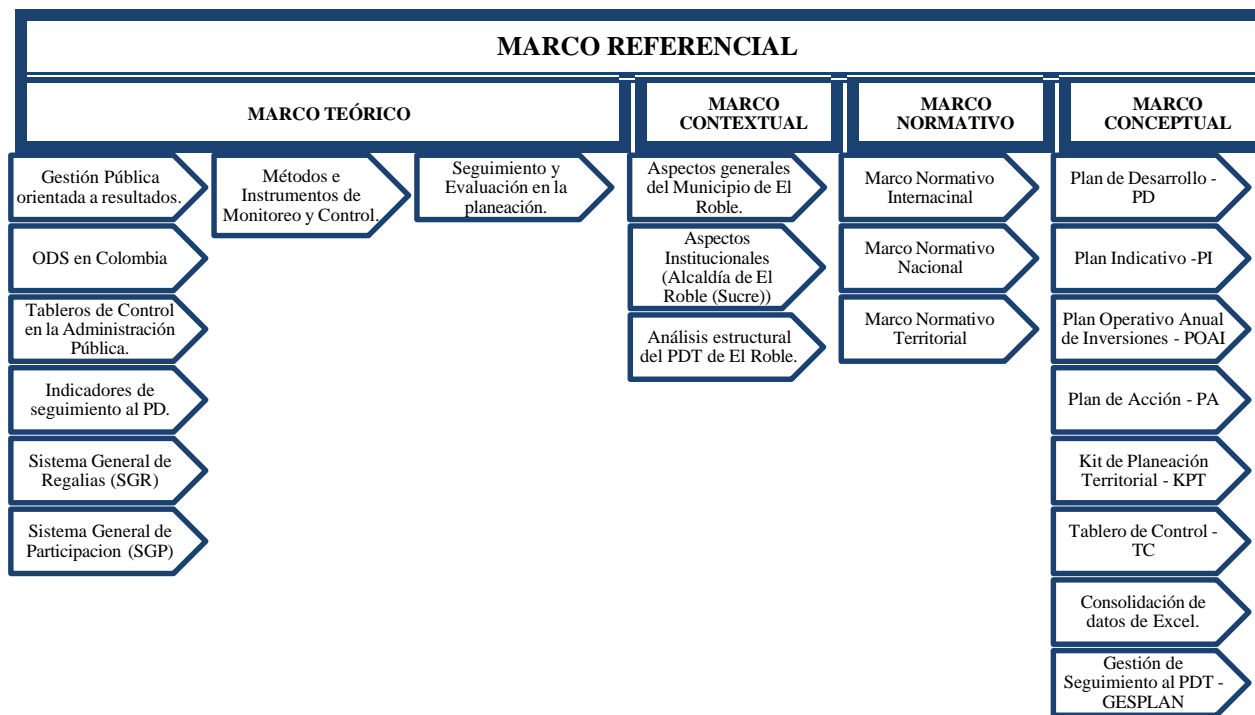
MARCO REFERENCIAL

MARCO TEÓRICO

Gestión Pública orientada a resultados.

ODS en Colombia

Tableros de Control en la Administración Pública.

Indicadores de seguimiento al PD.

Sistema General de Regalias (SGR)

Sistema General de Participacion (SGP)

Métodos e Instrumentos de Monitoreo y Control.

Seguimiento y Evaluación en la planeación.

MARCO CONTEXTUAL

Aspectos generales del Municipio de El Roble.

Aspectos Institucionales (Alcaldía de El Roble (Sucre))

Análisis estructural del PDT de El Roble.

MARCO NORMATIVO

Marco Normativo Internacinal

Marco Normativo Nacional

Marco Normativo Territorial

MARCO CONCEPTUAL

Plan de Desarrollo - PD

Plan Indicativo -PI

Plan Operativo Anual de Inversiones - POAI

Plan de Acción - PA

Kit de Planeación Territorial - KPT

Tablero de Control - TC

Consolidación de datos de Excel.

Gestión de Seguimiento al PDT - GESPLAN